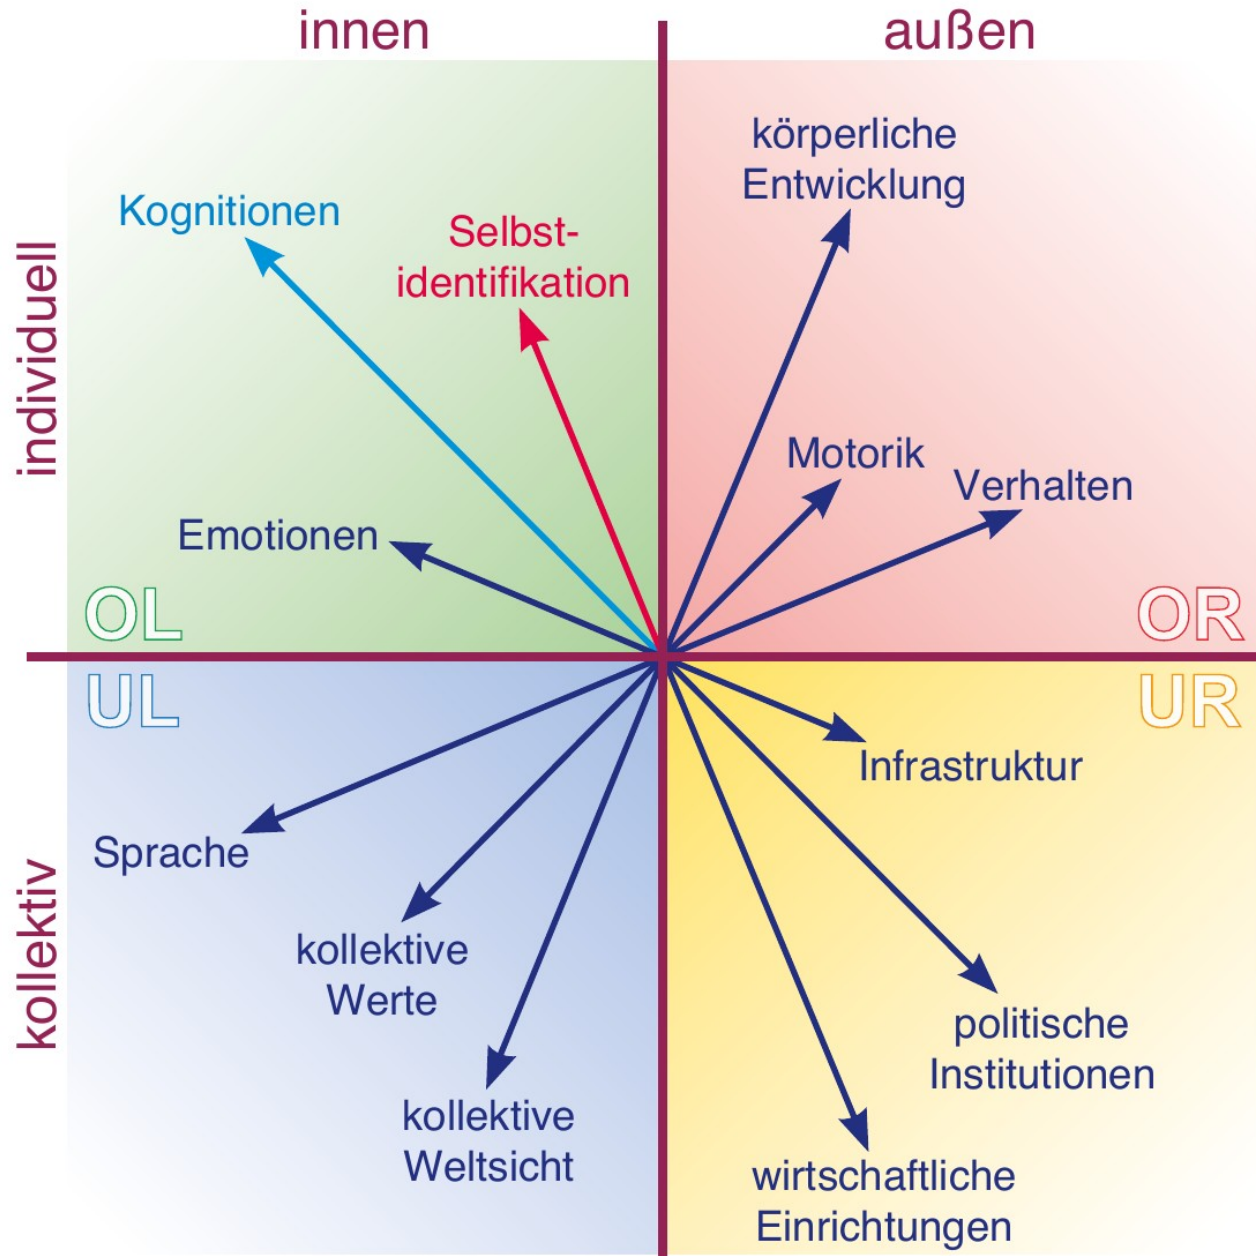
innen

außen

individuell

Kognitionen

Selbstidentifikation

körperliche Entwicklung

Motorik

Verhalten

Emotionen

OL

OR

UL

UR

Infrastruktur

Sprache

kollektiv

kollektive Werte

kollektive Weltsicht

politische Institutionen

wirtschaftliche Einrichtungen